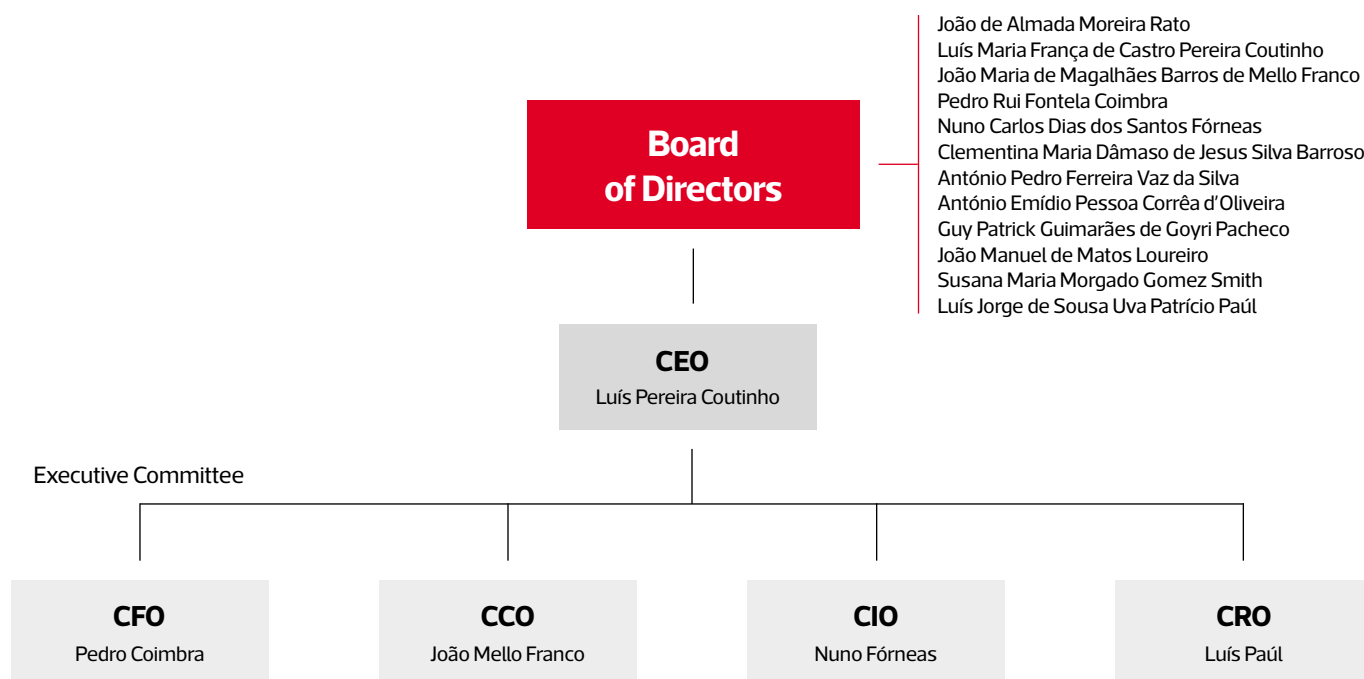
Board of Directors

João de Almada Moreira Rato
Luís Maria França de Castro Pereira Coutinho
João Maria de Magalhães Barros de Mello Franco
Pedro Rui Fontela Coimbra
Nuno Carlos Dias dos Santos Fórneas
Clementina Maria Dâmaso de Jesus Silva Barroso
António Pedro Ferreira Vaz da Silva
António Emídio Pessoa Corrêa d'Oliveira
Guy Patrick Guimarães de Goyri Pacheco
João Manuel de Matos Loureiro
Susana Maria Morgado Gomez Smith
Luís Jorge de Sousa Uva Patrício Paúl

CEO
Luís Pereira Coutinho

Executive Committee

CFO
Pedro Coimbra

CCO
João Mello Franco

CIO
Nuno Fórneas

CRO
Luís Paúl